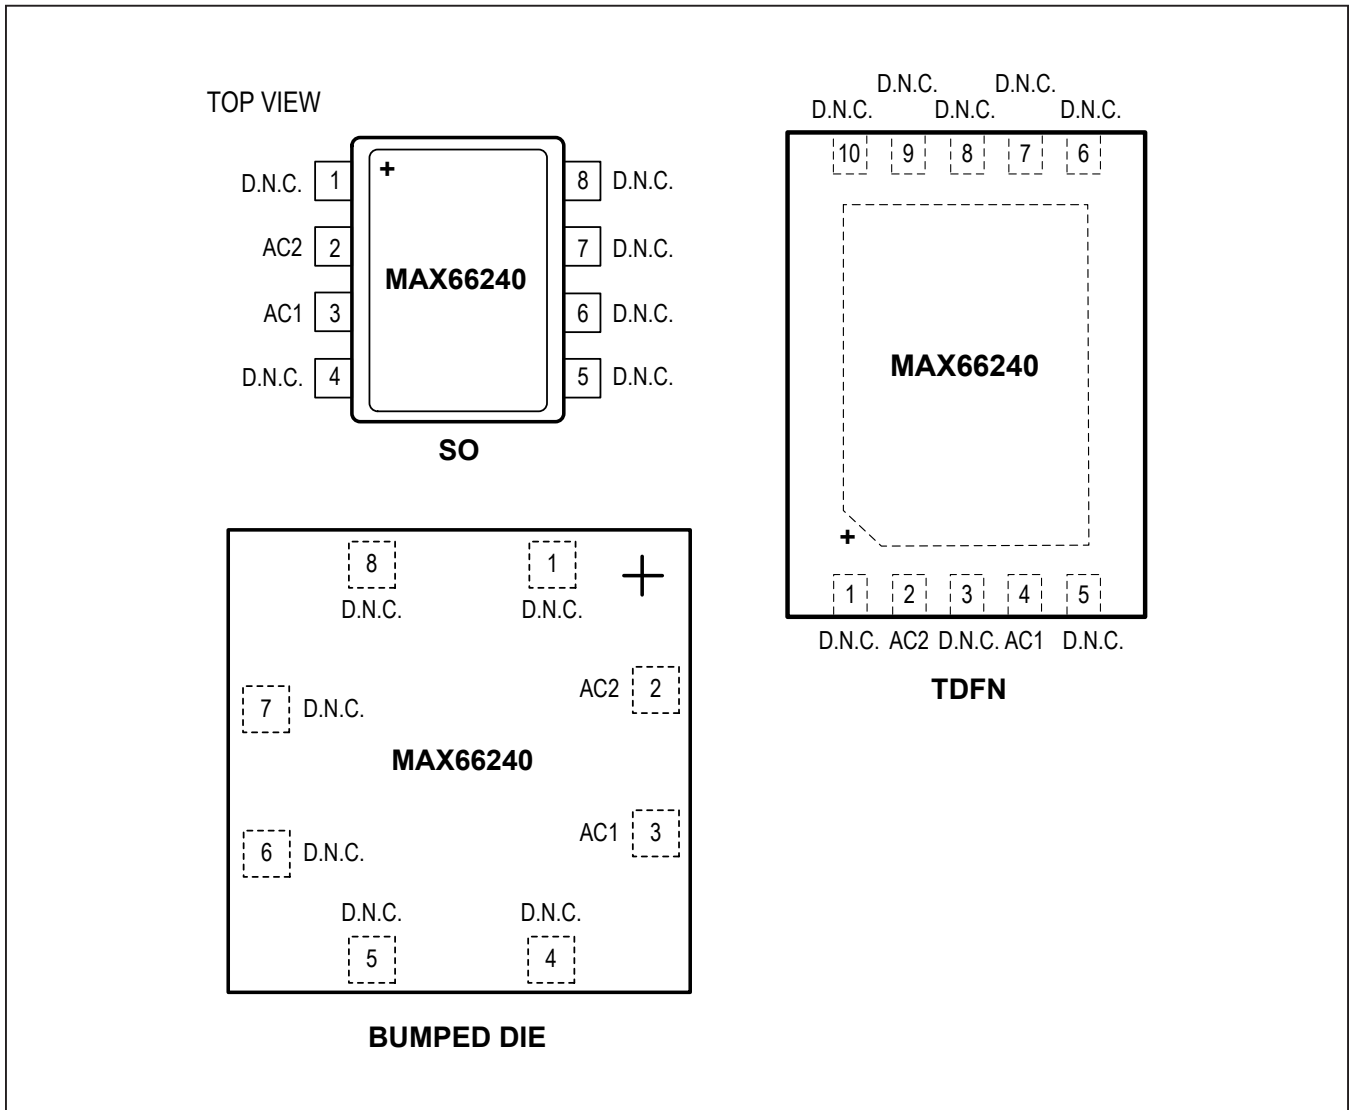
TOP VIEW

D.N.C. 1
AC2 2
AC1 3
D.N.C. 4

+
MAX66240

8 D.N.C.
7 D.N.C.
6 D.N.C.
5 D.N.C.

SO

D.N.C. D.N.C.
D.N.C. D.N.C. D.N.C.

10 9 8 7 6

MAX66240

+

1 2 3 4 5

D.N.C. AC2 D.N.C. AC1 D.N.C.

TDFN

8
D.N.C.

1
D.N.C.

7 D.N.C.

AC2 2

MAX66240

AC1 3

6 D.N.C.

D.N.C.
5

D.N.C.
4

BUMPED DIE